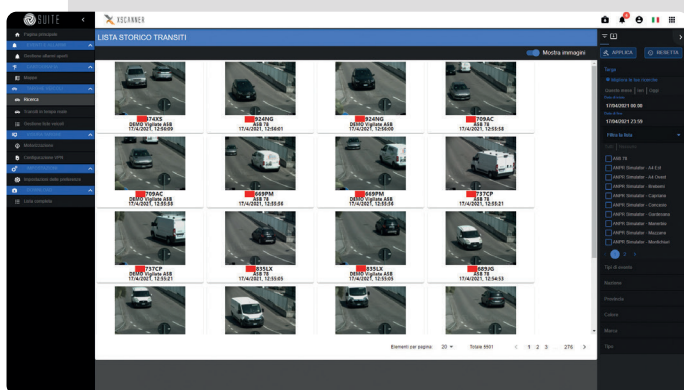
SUITE
XSCANNER
Pagina principale
Posizione allarmi aperti
Mappa
Ricerca
Transiti in tempo reale
Gestione liste veicoli
Sincronizzazione
Configurazione VPN
Inserimento dalle postazioni
Lista completa

LISTA STORICO TRANSITI
Mostra immagini

74XS
DEMO Vigilate A58
17/4/2021, 12:56:09

924NG
A58 78
17/4/2021, 12:56:01

924NG
DEMO Vigilate A58
17/4/2021, 12:56:00

709AC
A58 78
17/4/2021, 12:55:58

709AC
DEMO Vigilate A58
17/4/2021, 12:55:56

669PM
A58 78
17/4/2021, 12:55:56

669PM
DEMO Vigilate A58
17/4/2021, 12:55:56

737CP
A58 78
17/4/2021, 12:55:21

737CP
DEMO Vigilate A58
17/4/2021, 12:55:21

835LX
A58 78
17/4/2021, 12:55:05

835LX
DEMO Vigilate A58
17/4/2021, 12:55:05

689JG
A58 78
17/4/2021, 12:54:53

Elementi per pagina: 20 Totale 5501 1 2 3 ... 276 >

APPLICA
RESETTA
Targa
17/04/2021 00:00
17/04/2021 23:59
Filtra la lista
A58 78
ANPR Simulator - A4 Est
ANPR Simulator - A4 Ovest
ANPR Simulator - Arabaleti
ANPR Simulator - Calentata
ANPR Simulator - Calendario
ANPR Simulator - Gardesana
ANPR Simulator - Marendo
ANPR Simulator - Mazzana
ANPR Simulator - Montichiari
1 2 3
Tipi di evento
Nazione
Provincia
Colore
Marca
Tipo